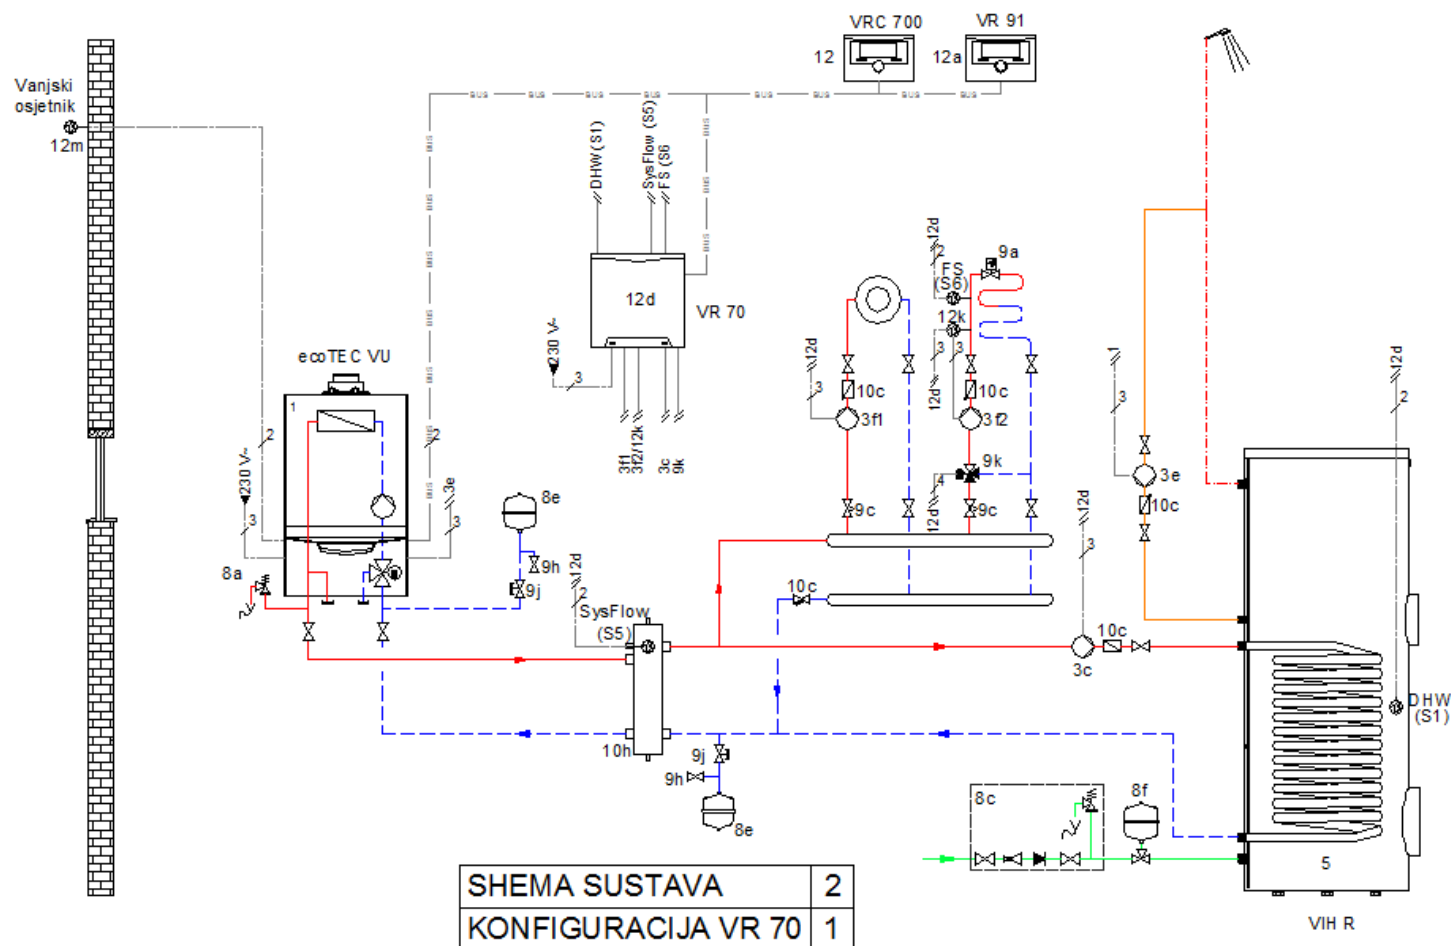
Vanjski osjetnik

12m

VRC 700

VR 91

12

12a

BUS

DHW (S1)

SysFlow (S5)

FS (S6)

12d

VR 70

230 V~

3

3f1

3f2/12k

3c

9k

ecoTEC VU

1

2

3

230 V~

3e

3

8e

9h

9j

8a

12d

2

SysFlow (S5)

10h

9j

9h

8e

12d

2

FS (S6)

9a

12k

3

3

12d

12d

3

10c

3f1

10c

3f2

9k

4

12d

9c

9c

10c

12d

3

10c

3c

1

3

3e

10c

12d

2

DHW (S1)

8c

8f

5

VIH R

| SHEMA SUSTAVA | 2 |
|---|---|
| KONFIGURACIJA VR 70 | 1 |